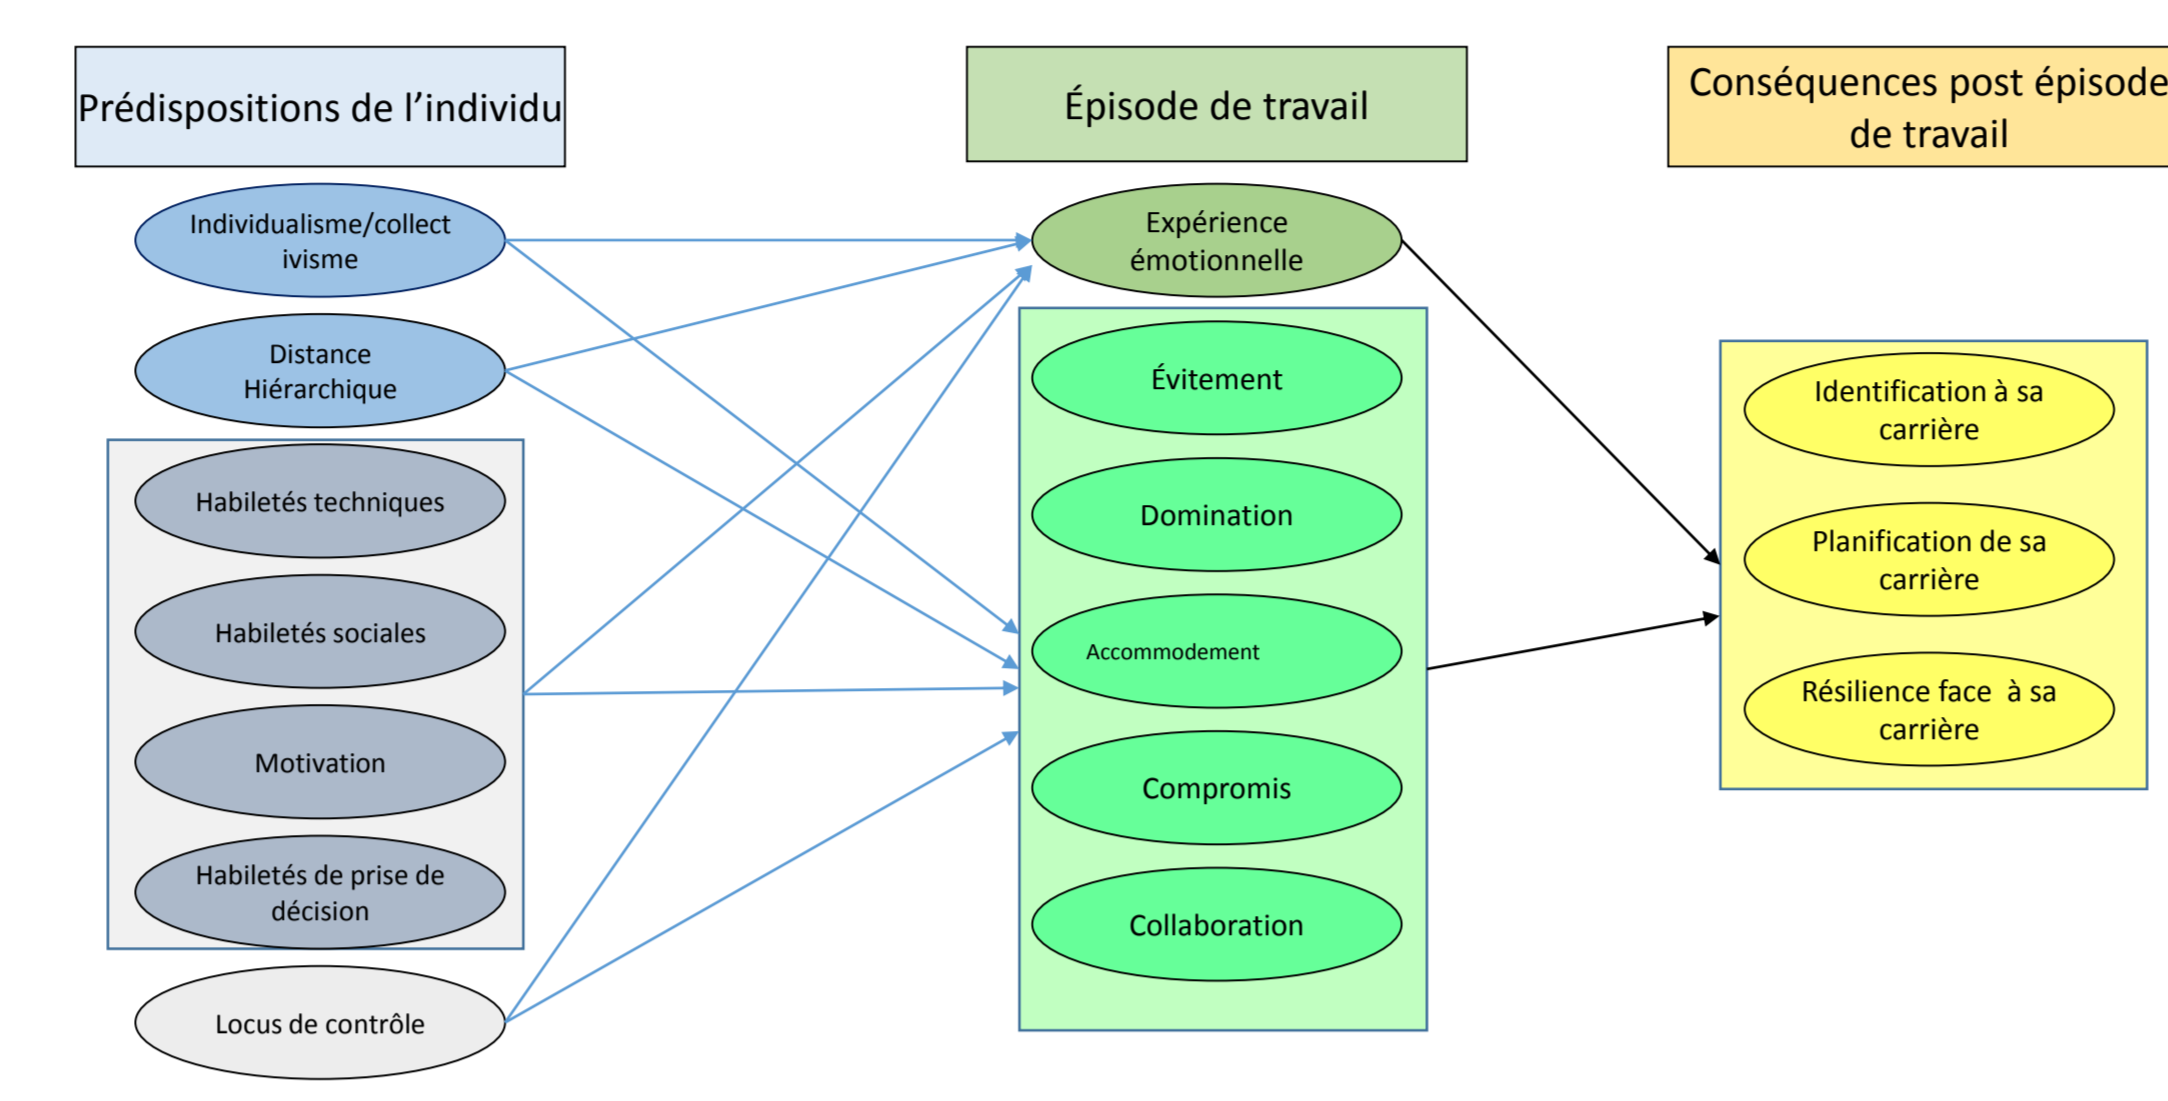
Prédispositions de l'individu

Épisode de travail

Conséquences post épisode de travail

Individualisme/collectivisme

Distance Hiérarchique

Habiletés techniques

Habiletés sociales

Motivation

Habiletés de prise de décision

Locus de contrôle

Expérience émotionnelle

Évitement

Domination

Accommodement

Compromis

Collaboration

Identification à sa carrière

Planification de sa carrière

Résilience face à sa carrière